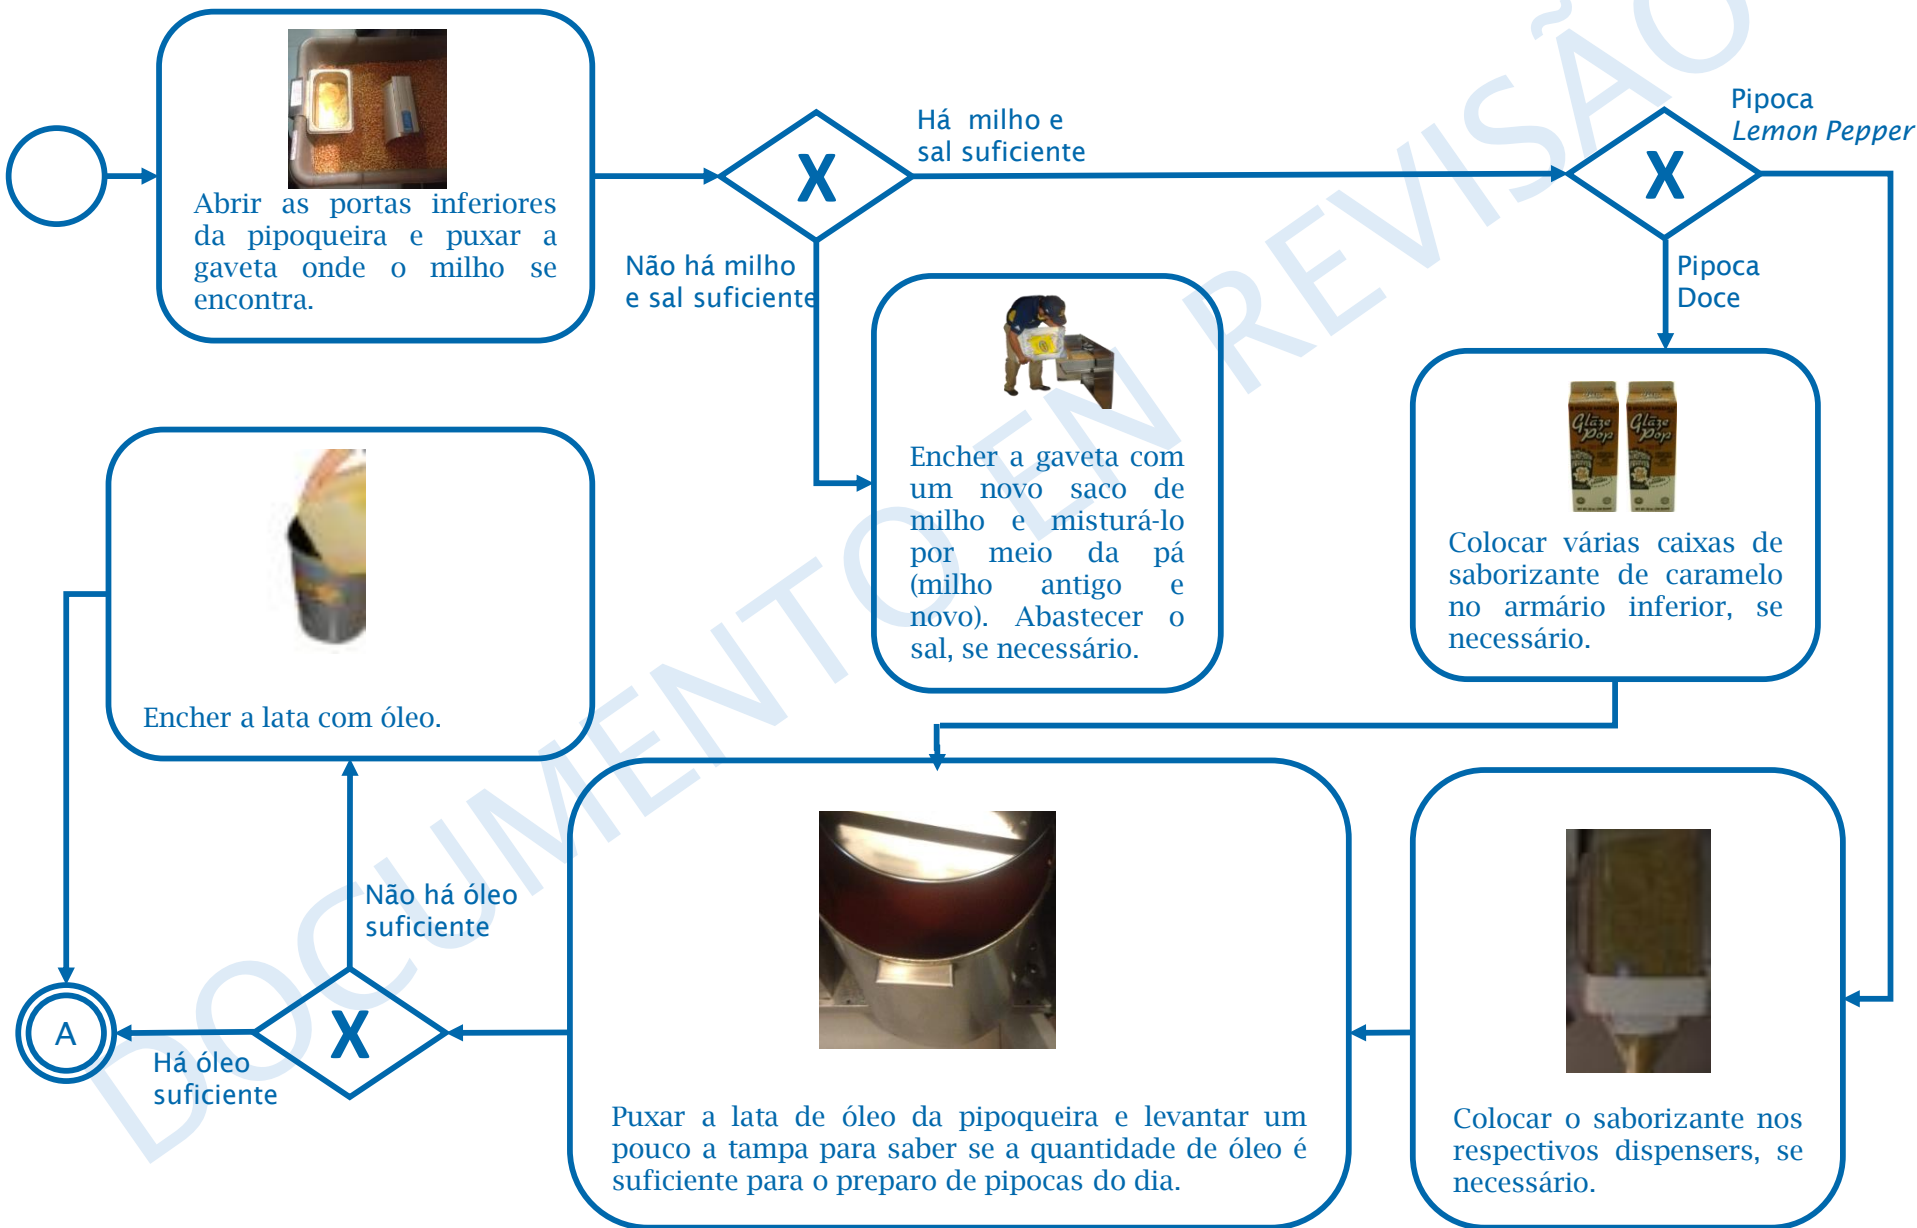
Abrir as portas inferiores da pipoqueira e puxar a gaveta onde o milho se encontra.

X

Há milho e sal suficiente

Não há milho e sal suficiente

X

Pipoca *Lemon Pepper*

Pipoca Doce

Encher a gaveta com um novo saco de milho e misturá-lo por meio da pá (milho antigo e novo). Abastecer o sal, se necessário.

Glaze Pop

Glaze Pop

Colocar várias caixas de saborizante de caramelo no armário inferior, se necessário.

Encher a lata com óleo.

Puxar a lata de óleo da pipoqueira e levantar um pouco a tampa para saber se a quantidade de óleo é suficiente para o preparo de pipocas do dia.

Colocar o saborizante nos respectivos dispensers, se necessário.

Não há óleo suficiente

X

Há óleo suficiente

A

DOCUMENTO EM REVISÃO